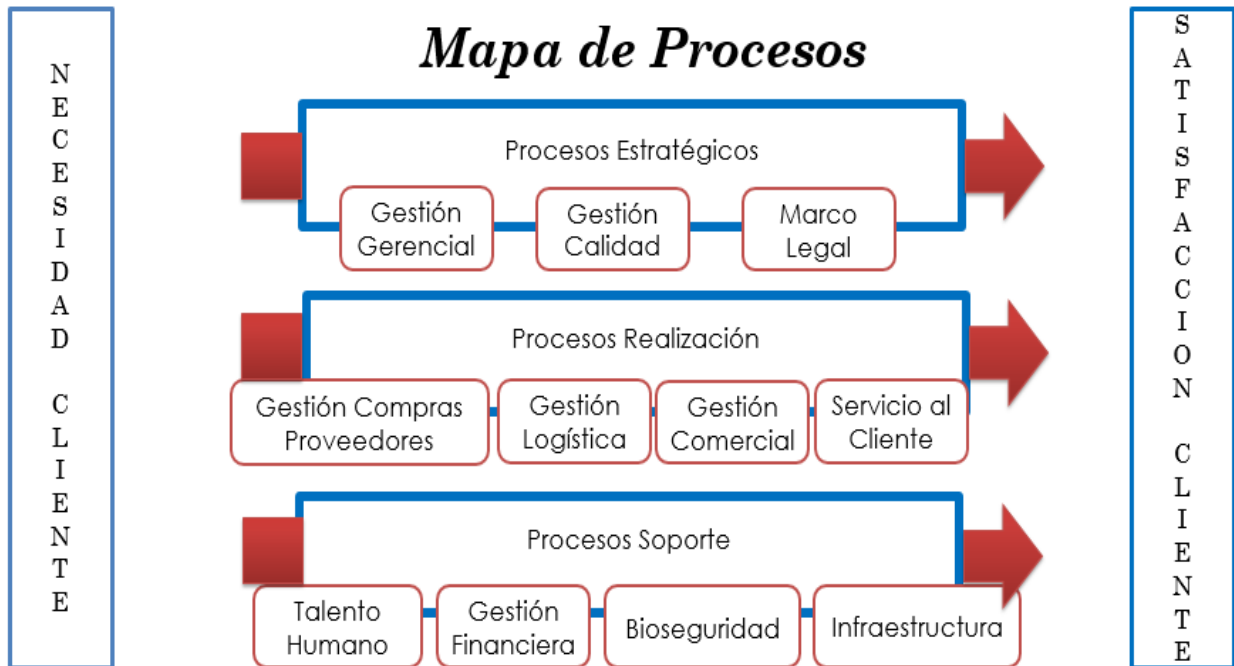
NECESIDAD CLIENTE

Mapa de Procesos

Procesos Estratégicos

Gestión Gerencial

Gestión Calidad

Marco Legal

Procesos Realización

Gestión Compras Proveedores

Gestión Logística

Gestión Comercial

Servicio al Cliente

Procesos Soporte

Talento Humano

Gestión Financiera

Bioseguridad

Infraestructura

SATISFACCION CLIENTE